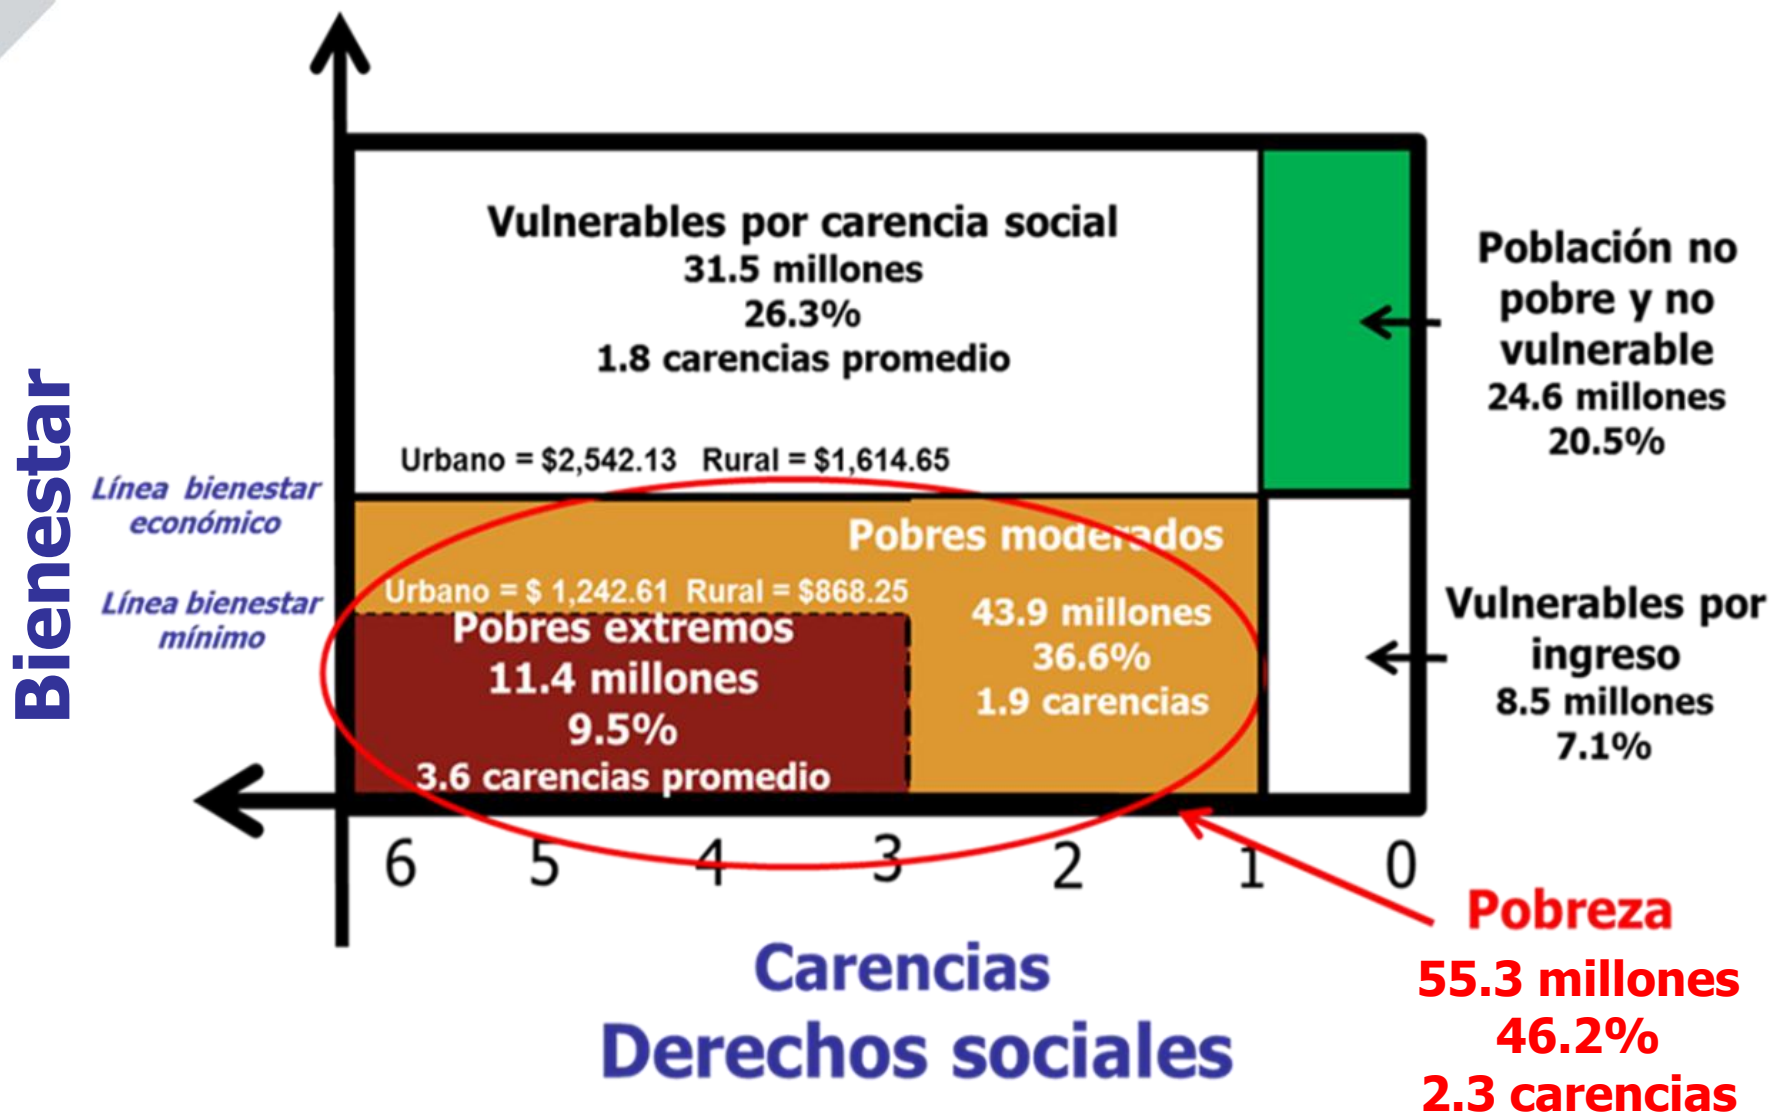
Bienestar

Vulnerables por carencia social
31.5 millones
26.3%
1.8 carencias promedio

Urbano = $2,542.13 Rural = $1,614.65

Población no pobre y no vulnerable
24.6 millones
20.5%

Línea bienestar económico

Pobres moderados

Urbano = $ 1,242.61 Rural = $868.25

Línea bienestar mínimo

Pobres extremos
11.4 millones
9.5%
3.6 carencias promedio

43.9 millones
36.6%
1.9 carencias

Vulnerables por ingreso
8.5 millones
7.1%

6 5 4 3 2 1 0

Carencias
Derechos sociales

Pobreza
55.3 millones
46.2%
2.3 carencias